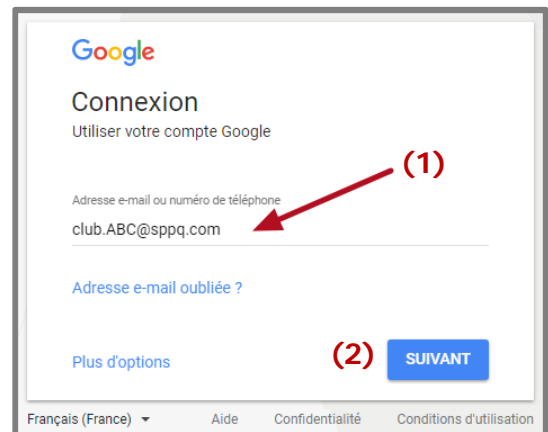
Google

Connexion

Utiliser votre compte Google

(1)

Adresse e-mail ou numéro de téléphone

club.ABC@sppq.com

Adresse e-mail oubliée ?

(2)

Plus d'options

SUIVANT

Français (France)

Aide

Confidentialité

Conditions d'utilisation